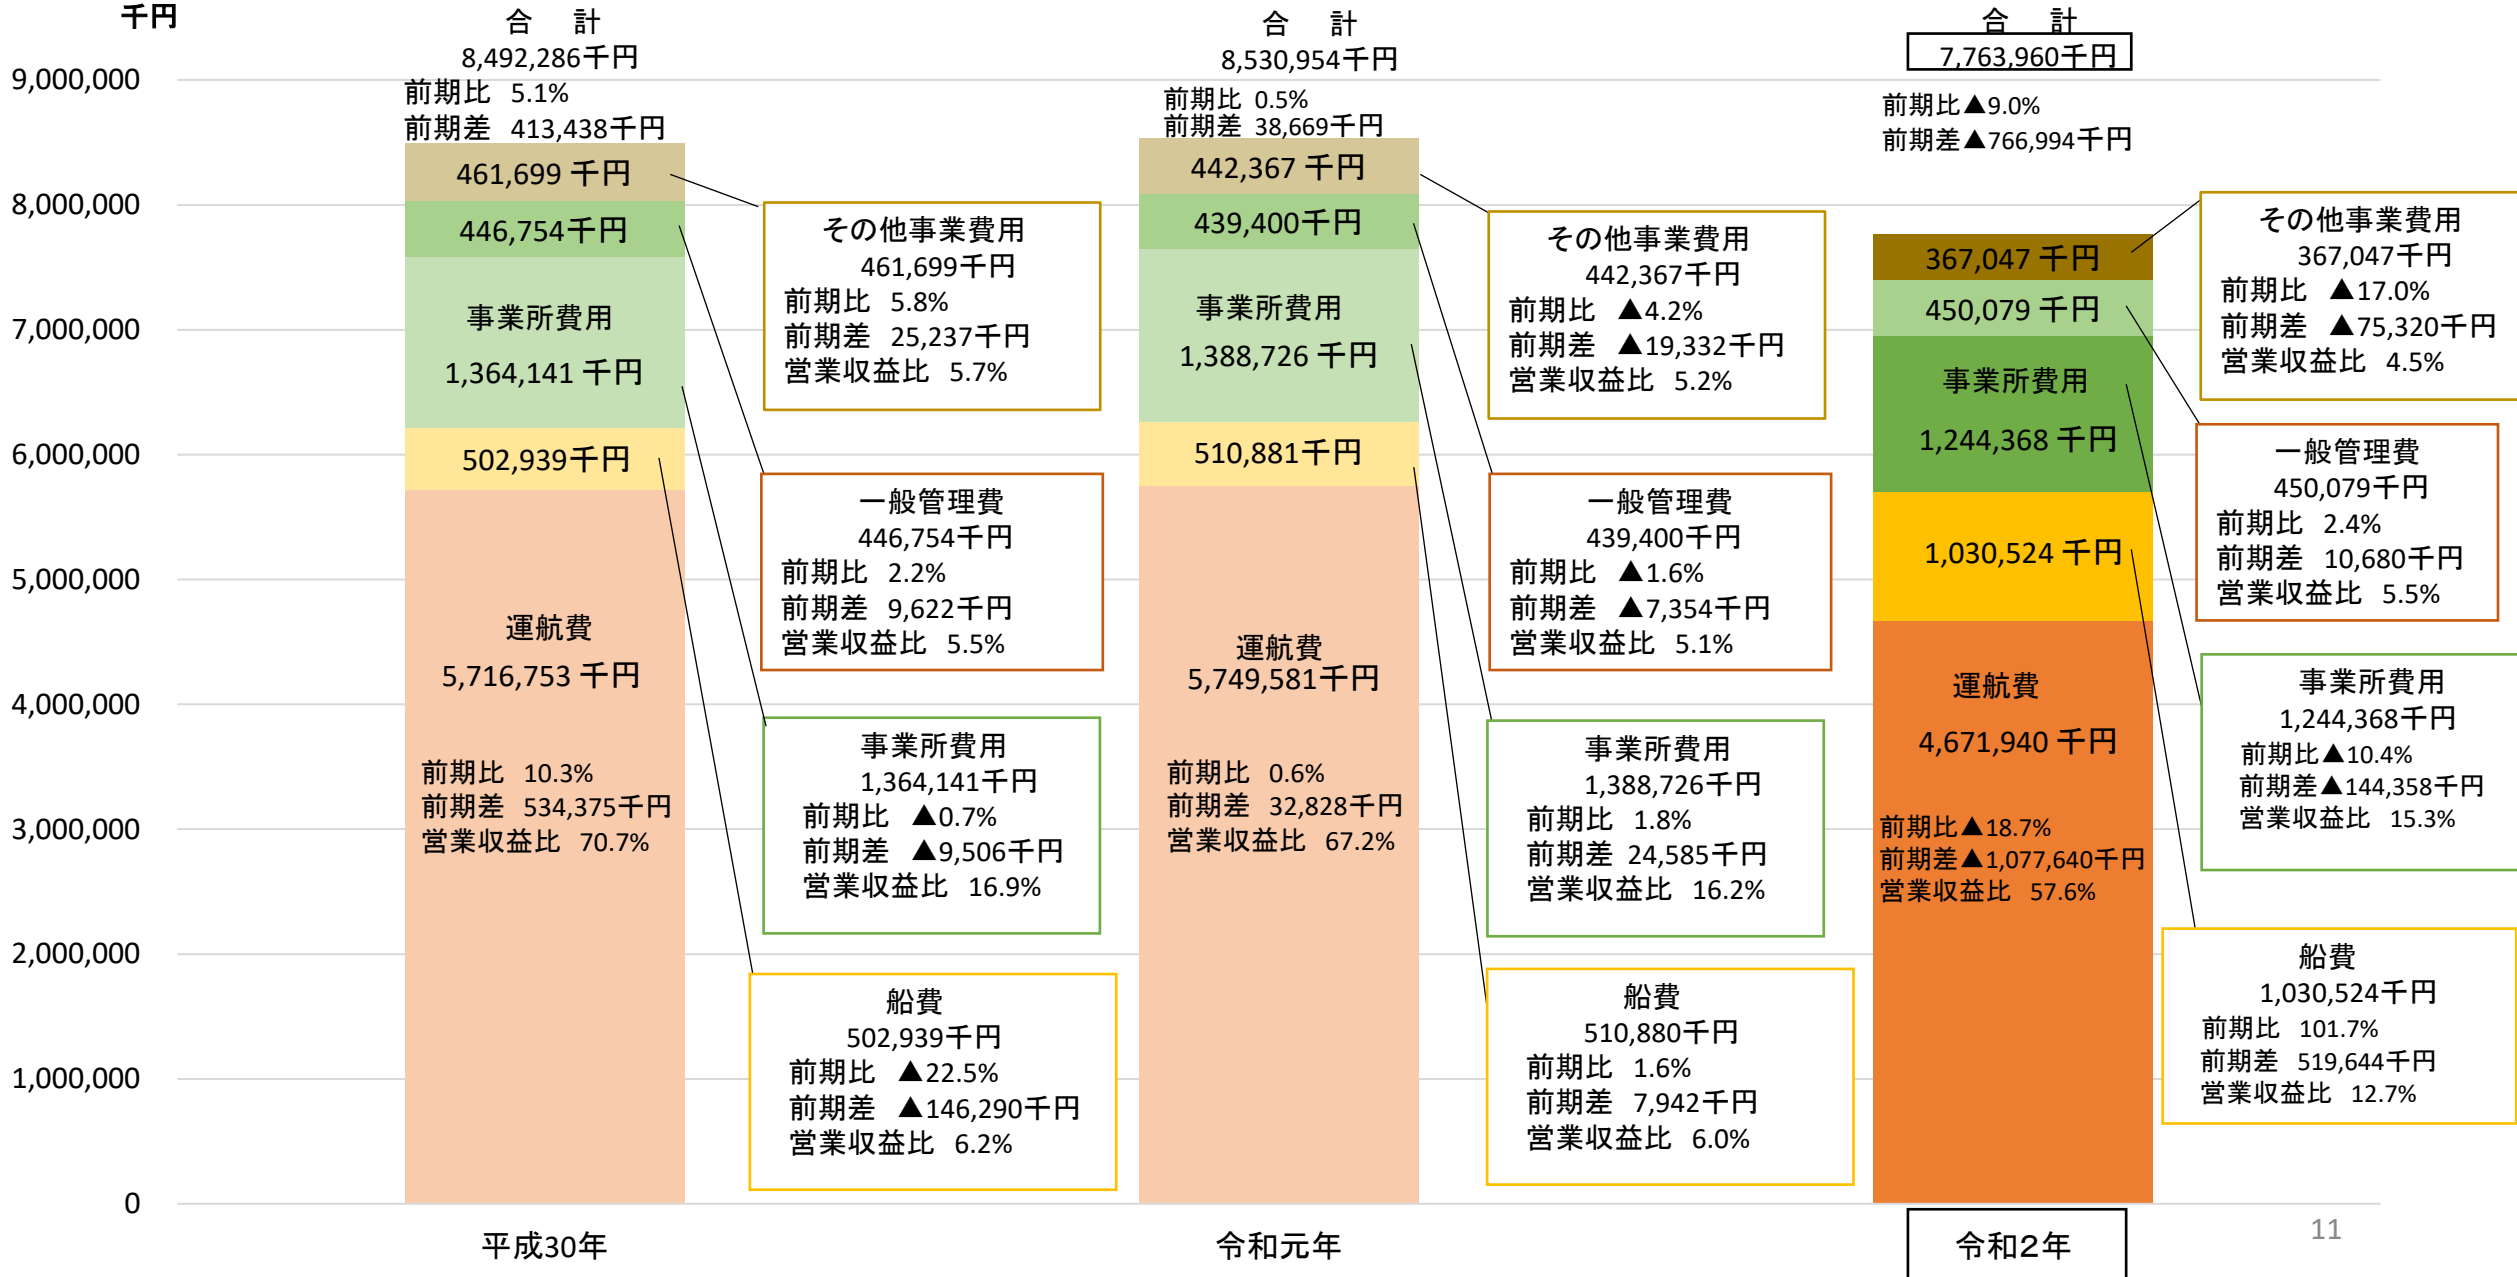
千円

9,000,000
8,000,000
7,000,000
6,000,000
5,000,000
4,000,000
3,000,000
2,000,000
1,000,000
0

合　計
8,492,286千円
前期比　5.1%
前期差　413,438千円

461,699 千円
446,754千円
事業所費用
1,364,141 千円
502,939千円
運航費
5,716,753 千円
前期比　10.3%
前期差　534,375千円
営業収益比　70.7%

その他事業費用
461,699千円
前期比　5.8%
前期差　25,237千円
営業収益比　5.7%

一般管理費
446,754千円
前期比　2.2%
前期差　9,622千円
営業収益比　5.5%

事業所費用
1,364,141千円
前期比　▲0.7%
前期差　▲9,506千円
営業収益比　16.9%

船費
502,939千円
前期比　▲22.5%
前期差　▲146,290千円
営業収益比　6.2%

合　計
8,530,954千円
前期比　0.5%
前期差　38,669千円

442,367 千円
439,400千円
事業所費用
1,388,726 千円
510,881千円
運航費
5,749,581千円
前期比　0.6%
前期差　32,828千円
営業収益比　67.2%

その他事業費用
442,367千円
前期比　▲4.2%
前期差　▲19,332千円
営業収益比　5.2%

一般管理費
439,400千円
前期比　▲1.6%
前期差　▲7,354千円
営業収益比　5.1%

事業所費用
1,388,726千円
前期比　1.8%
前期差　24,585千円
営業収益比　16.2%

船費
510,880千円
前期比　1.6%
前期差　7,942千円
営業収益比　6.0%

合　計
7,763,960千円
前期比▲9.0%
前期差▲766,994千円

367,047 千円
450,079 千円
事業所費用
1,244,368 千円
1,030,524 千円
運航費
4,671,940 千円
前期比▲18.7%
前期差▲1,077,640千円
営業収益比　57.6%

その他事業費用
367,047千円
前期比　▲17.0%
前期差　▲75,320千円
営業収益比　4.5%

一般管理費
450,079千円
前期比　2.4%
前期差　10,680千円
営業収益比　5.5%

事業所費用
1,244,368千円
前期比▲10.4%
前期差▲144,358千円
営業収益比　15.3%

船費
1,030,524千円
前期比　101.7%
前期差　519,644千円
営業収益比　12.7%

平成30年
令和元年
令和2年

11